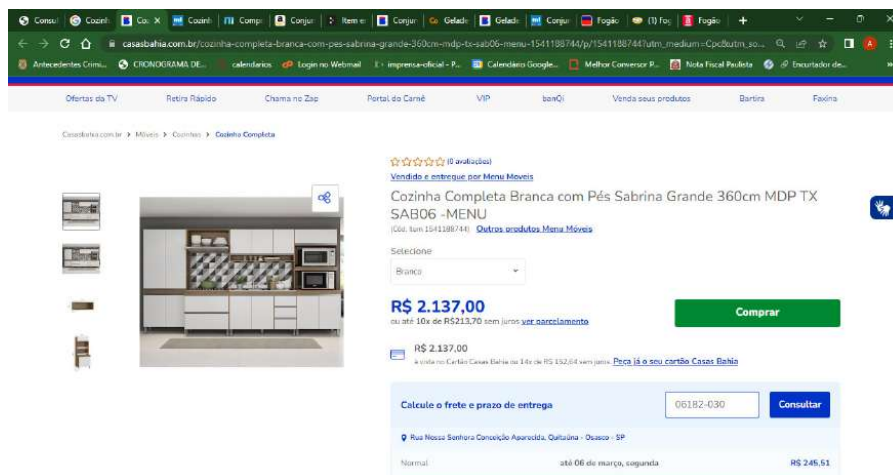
Consul | Cozinh | Co X | Cozinh | Compr | Conjur | Item e | Conjun | Gelado | Gelado | Conjur | Fogão | (1) Fo | Fogão | +

casasbahia.com.br/cozinha-completa-branca-com-pes-sabrina-grande-360cm-mdp-tx-sab06-menu-1541188744/p/1541188744?utm_medium=Cpc&utm_so...

Antecedentes Crimi... | CRONOGRAMA DE... | calendarios | Login no Webmail | imprensa-oficial - P... | Calendário Google... | Melhor Conversor P... | Nota Fiscal Paulista | Encurtador de...

Ofertas da TV | Retira Rápido | Chama no Zap | Portal do Carnê | VIP | banQi | Venda seus produtos | Bartira | Faixina

Casasbahia.com.br > Móveis > Cozinhas > Cozinha Completa

(0 avaliações)
Vendido e entregue por Menu Moveis

Cozinha Completa Branca com Pés Sabrina Grande 360cm MDP TX SAB06 -MENU
(Cód. Item 1541188744) Outros produtos Menu Móveis

Selecione
Branca

R$ 2.137,00
ou até 10x de R$213,70 sem juros ver parcelamento

Comprar

R$ 2.137,00
à vista no Cartão Casas Bahia ou 14x de R$ 152,64 sem juros. Peça já o seu cartão Casas Bahia

Calcule o frete e prazo de entrega
06182-030
Consultar

Rua Nossa Senhora Conceição Aparecida, Quitaúna - Osasco - SP

Normal | até 06 de março, segunda | R$ 245,51